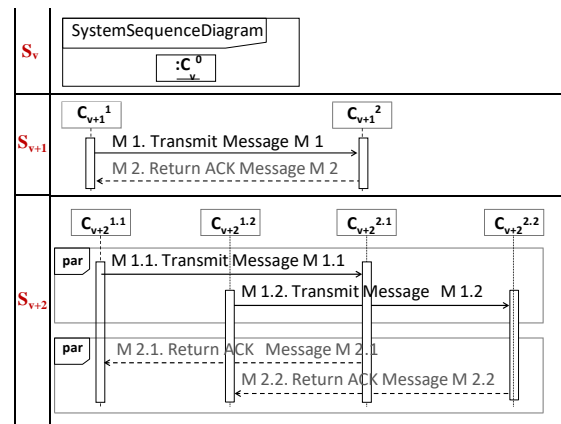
$S_v$

SystemSequenceDiagram

$:C_v^0$

$S_{v+1}$

$C_{v+1}^{1}$

$C_{v+1}^{2}$

M 1. Transmit Message M 1

M 2. Return ACK Message M 2

$S_{v+2}$

$C_{v+2}^{1.1}$

$C_{v+2}^{1.2}$

$C_{v+2}^{2.1}$

$C_{v+2}^{2.2}$

par

M 1.1. Transmit Message M 1.1

M 1.2. Transmit Message M 1.2

par

M 2.1. Return ACK Message M 2.1

M 2.2. Return ACK Message M 2.2